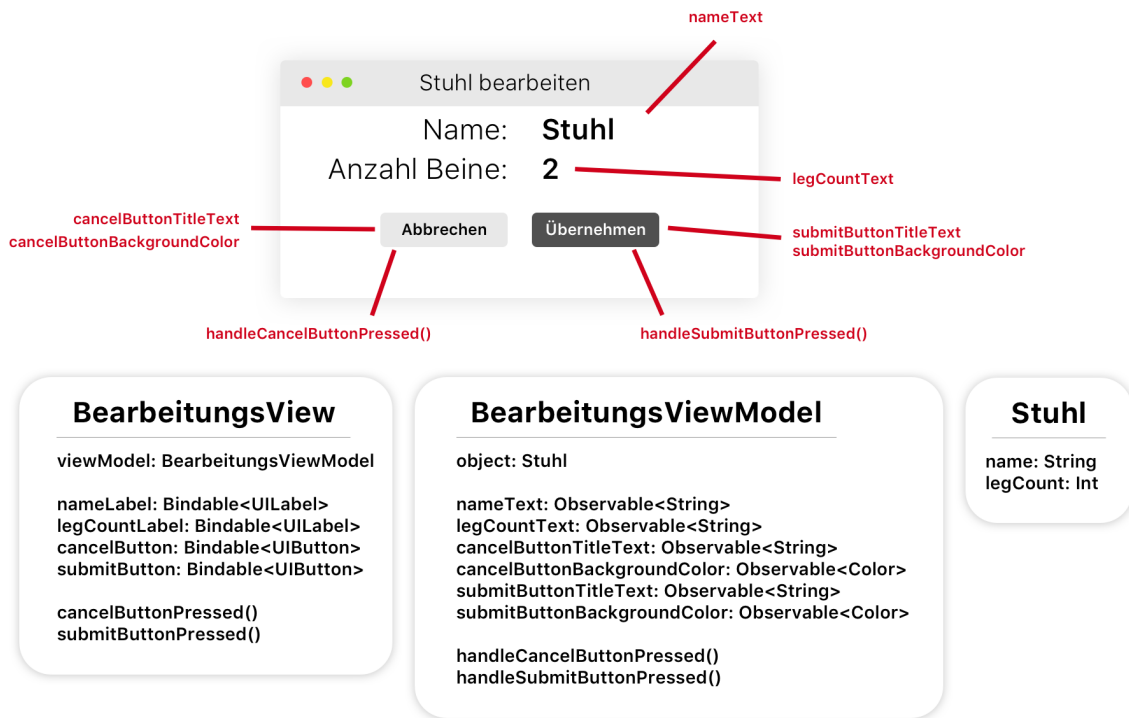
nameText

Stuhl bearbeiten

Name: Stuhl

Anzahl Beine: 2

legCountText

cancelButtonTitleText
cancelButtonBackgroundColor

Abbrechen

Übernehmen

submitButtonTitleText
submitButtonBackgroundColor

handleCancelButtonPressed()

handleSubmitButtonPressed()

BearbeitungsView

viewModel: BearbeitungsViewModel

nameLabel: Bindable<UILabel>
legCountLabel: Bindable<UILabel>
cancelButton: Bindable<UIButton>
submitButton: Bindable<UIButton>

cancelButtonPressed()
submitButtonPressed()

BearbeitungsViewModel

object: Stuhl

nameText: Observable<String>
legCountText: Observable<String>
cancelButtonTitleText: Observable<String>
cancelButtonBackgroundColor: Observable<Color>
submitButtonTitleText: Observable<String>
submitButtonBackgroundColor: Observable<Color>

handleCancelButtonPressed()
handleSubmitButtonPressed()

Stuhl

name: String
legCount: Int